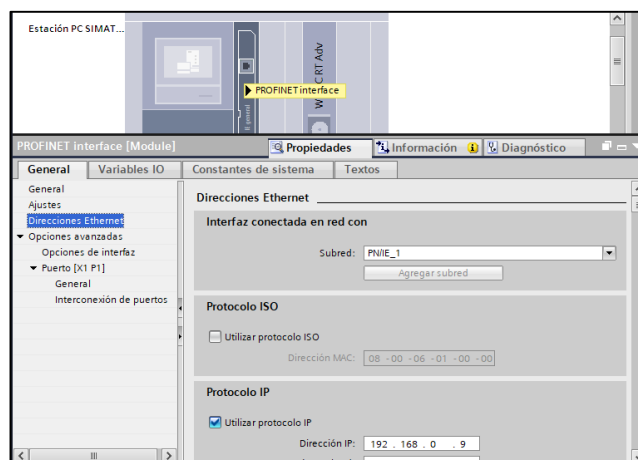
Estación PC SIMAT...

WinCC RT Adv

PROFINET interface

PROFINET interface [Module]

Propiedades

Información

Diagnóstico

General

Variables IO

Constantes de sistema

Textos

General

Ajustes

Direcciones Ethernet

Opciones avanzadas

Opciones de interfaz

Puerto [X1 P1]

General

Interconexión de puertos

Direcciones Ethernet

Interfaz conectada en red con

Subred: PN/IE_1

Agregar subred

Protocolo ISO

Utilizar protocolo ISO

Dirección MAC: 08 -00 -06 -01 -00 -00

Protocolo IP

Utilizar protocolo IP

Dirección IP: 192 . 168 . 0 . 9